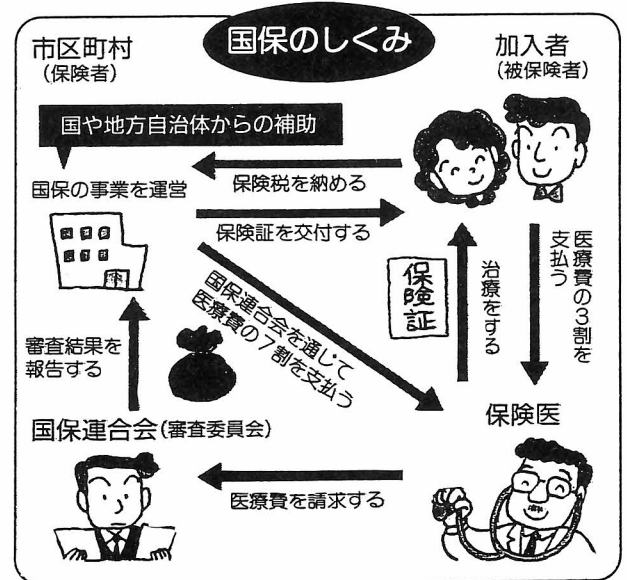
国保のしくみ

市区町村
(保険者)

加入者
(被保険者)

国や地方自治体からの補助

国保の事業を運営

保険税を納める

保険証を交付する

医療費の3割を支払う

保険証

治療をする

国保連合会を通じて医療費の7割を支払う

審査結果を報告する

国保連合会(審査委員会)

保険医

医療費を請求する